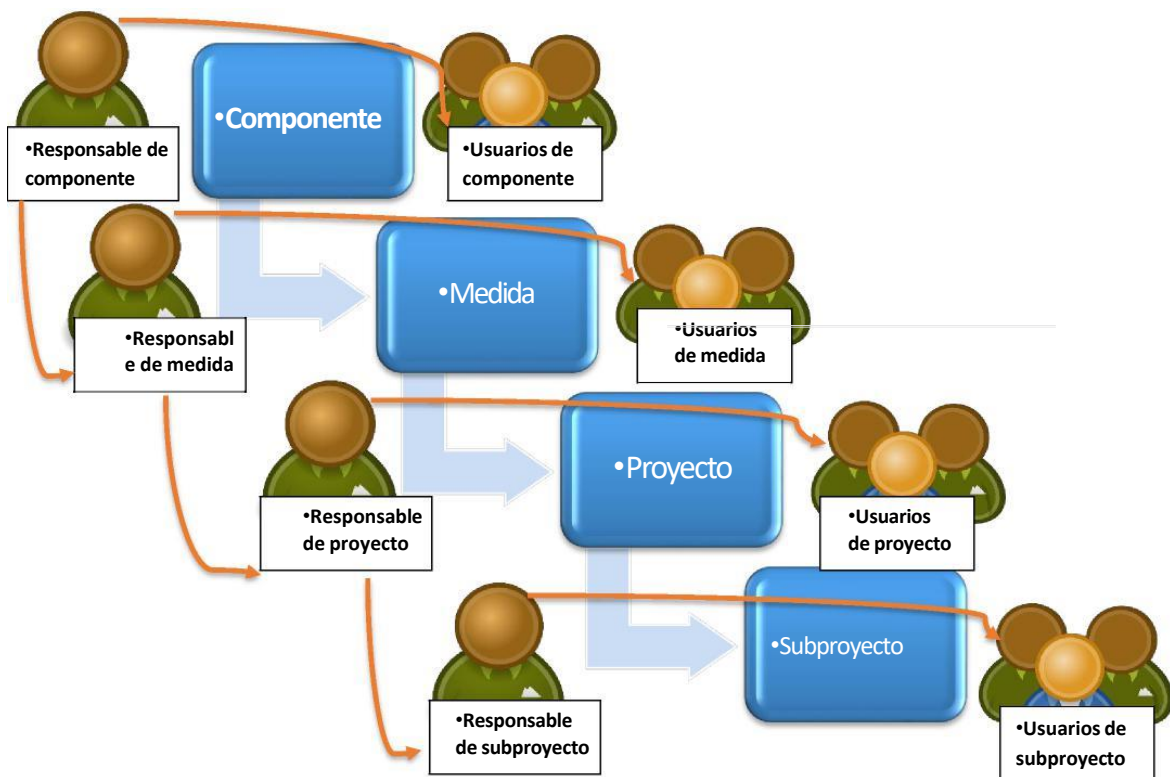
•Responsable de componente

•Componente

•Usuarios de componente

•Responsabl e de medida

•Medida

•Usuarios de medida

•Responsable de proyecto

•Proyecto

•Usuarios de proyecto

•Responsable de subproyecto

•Subproyecto

•Usuarios de subproyecto